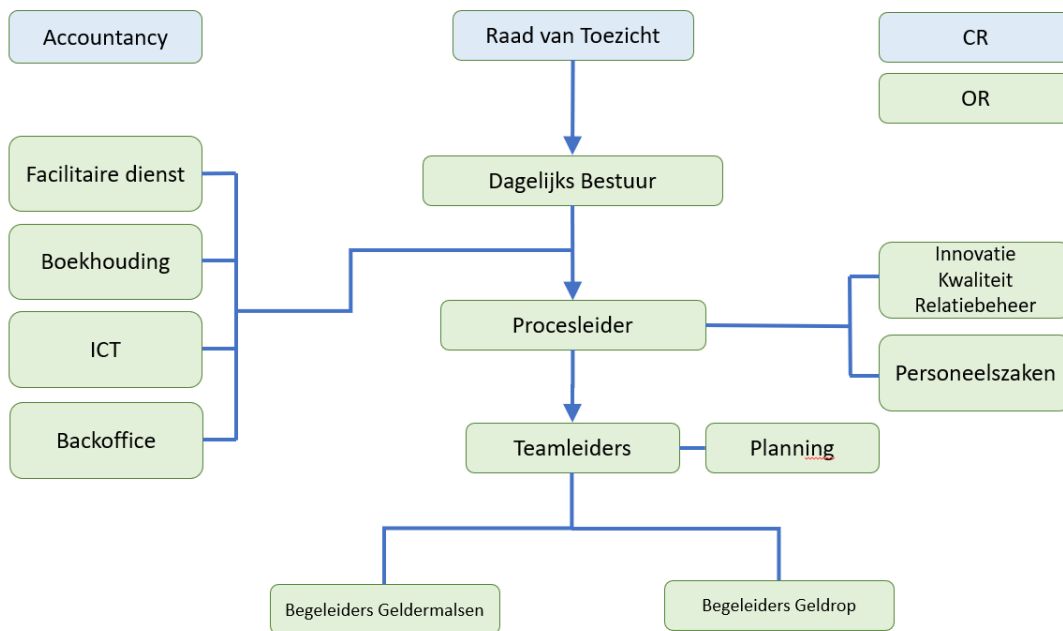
Accountancy

Raad van Toezicht

CR

OR

Facilitaire dienst

Boekhouding

ICT

Backoffice

Dagelijks Bestuur

Procesleider

Innovatie
Kwaliteit
Relatiebeheer

Personeelszaken

Teamleiders

Planning

Begeleiders Geldermalsen

Begeleiders Geldrop